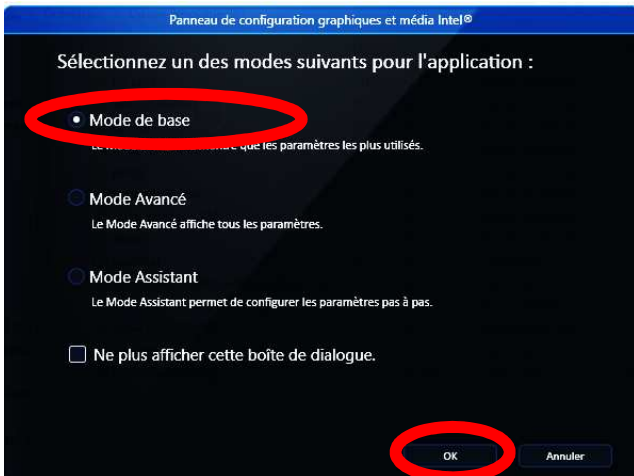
Panneau de configuration graphiques et média Intel®

Sélectionnez un des modes suivants pour l'application :

Mode de base

Le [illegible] que les paramètres les plus utilisés.

Mode Avancé

Le Mode Avancé affiche tous les paramètres.

Mode Assistant

Le Mode Assistant permet de configurer les paramètres pas à pas.

Ne plus afficher cette boîte de dialogue.

OK

Annuler